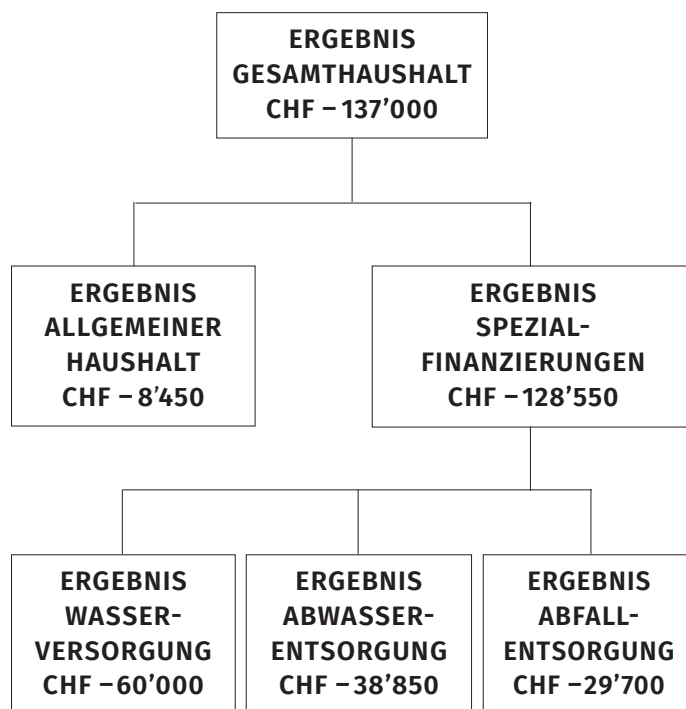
ERGEBNIS GESAMTHAUSHALT CHF – 137’000

ERGEBNIS ALLGEMEINER HAUSHALT CHF – 8’450

ERGEBNIS SPEZIALFINANZIERUNGEN CHF – 128’550

ERGEBNIS WASSERVERSORGUNG CHF – 60’000

ERGEBNIS ABWASSERENTSORGUNG CHF – 38’850

ERGEBNIS ABFALLENTSORGUNG CHF – 29’700